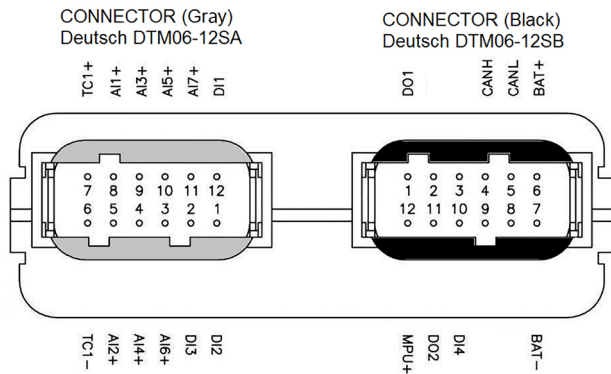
CONNECTOR (Gray)
Deutsch DTM06-12SA

CONNECTOR (Black)
Deutsch DTM06-12SB

TC1+ AI1+ AI3+ AI5+ AI7+ DI1

DO1 CANH CANL BAT+

7 8 9 10 11 12
6 5 4 3 2 1

1 2 3 4 5 6
12 11 10 9 8 7

TC1− AI2+ AI4+ AI6+ DI3 DI2

MPU+ DO2 DI4 BAT−